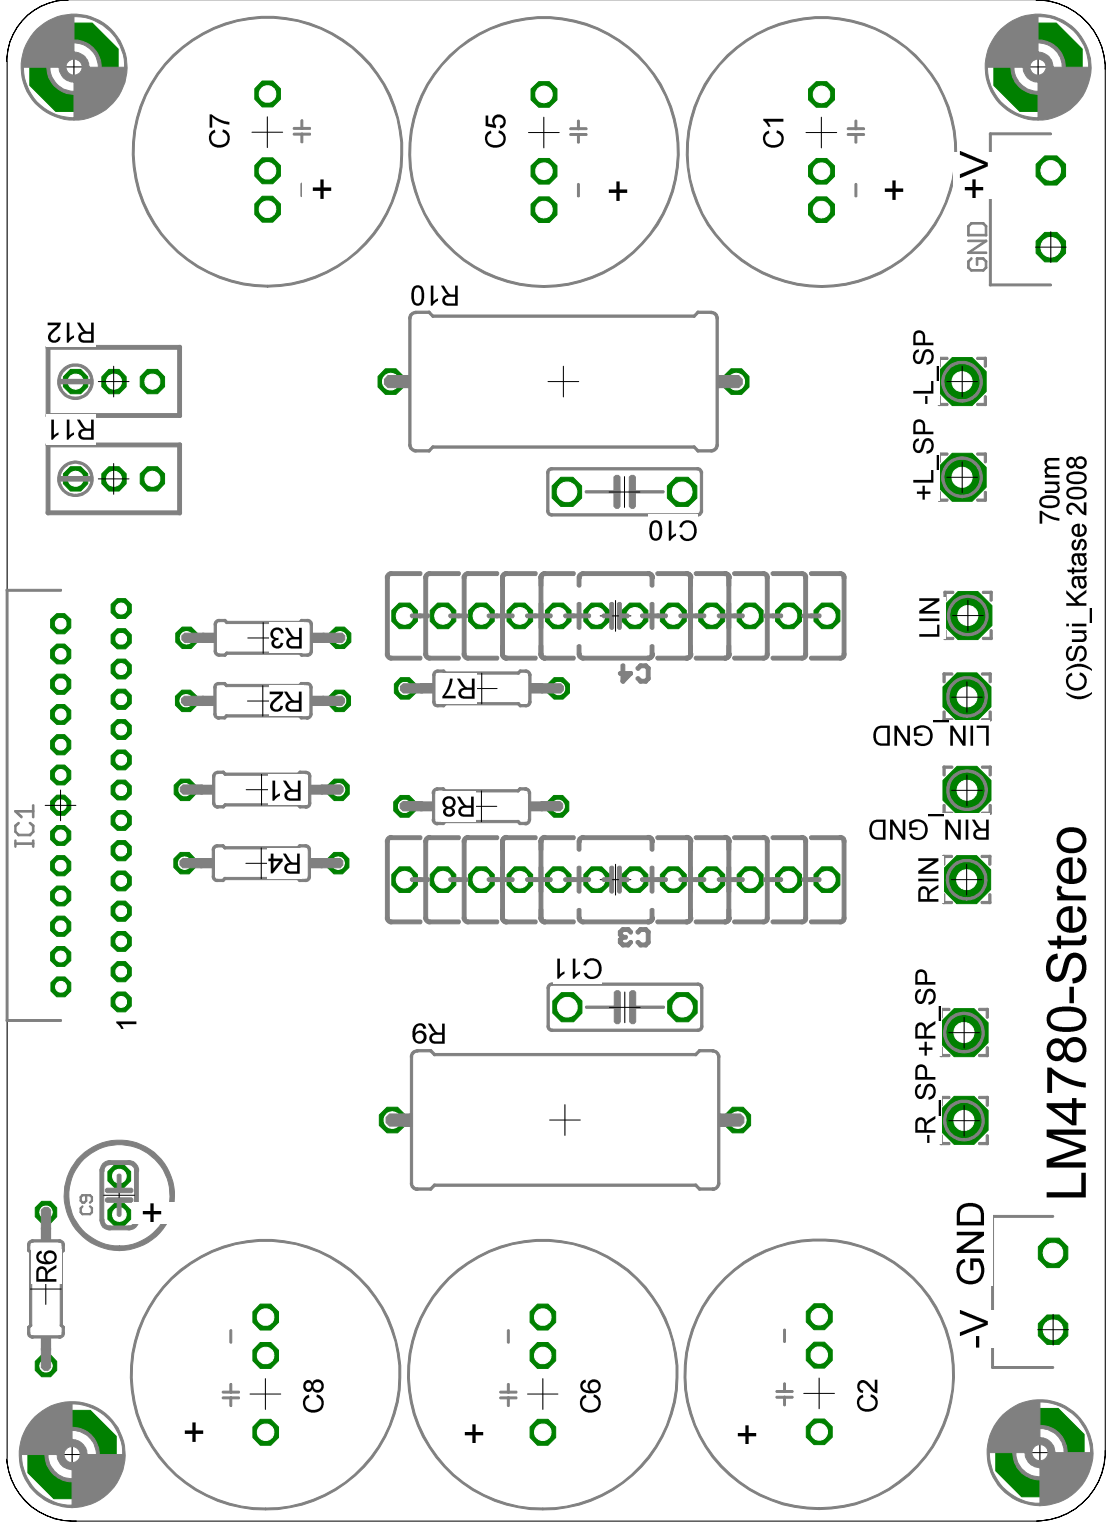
C7
+
-
+

C5
+
-
+

C1
+
-
+

+V
GND

R10
R12
R11

-L_SP
+L_SP

C10

70um
(C)Sui_Katase 2008

LIN
LIN_GND
RIN_GND
RIN

C4
R3
R2
R7
R1
R8
R4
C3

IC1
1

C11
R9

+R_SP
-R_SP

LM4780-Stereo

C9
+
R6

-V
GND

C8
-
+
+

C6
-
+
+

C2
-
+
+